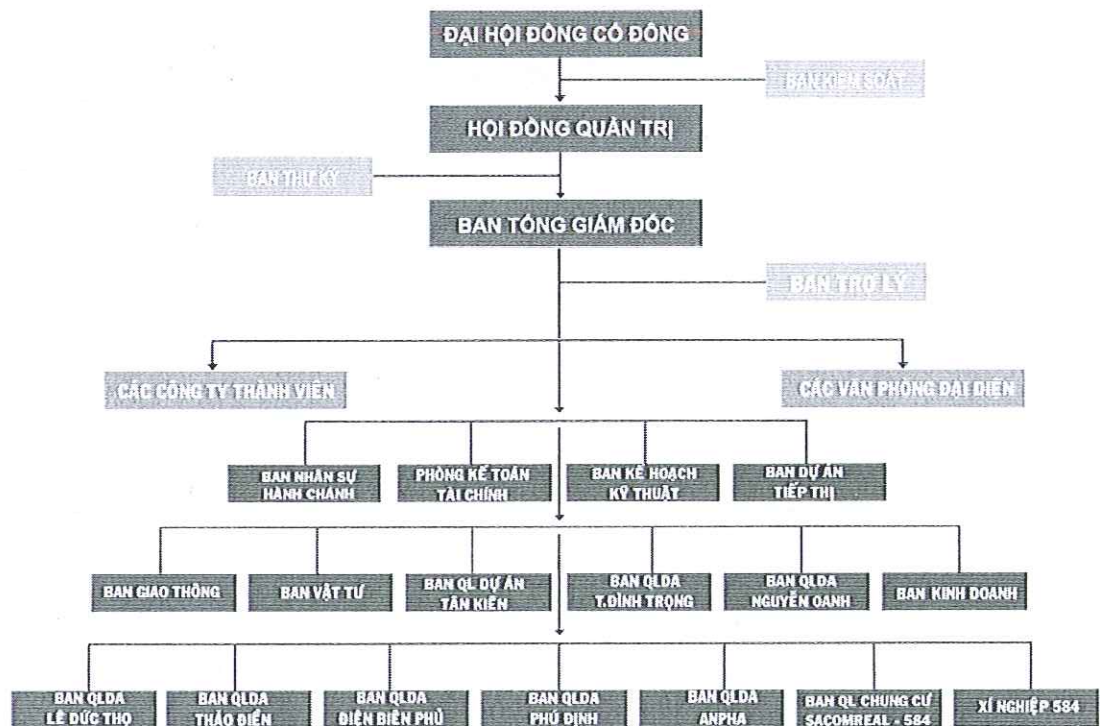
ĐẠI HỘI ĐỒNG CỔ ĐÔNG

BAN KIỂM SOÁT

HỘI ĐỒNG QUẢN TRỊ

BAN THƯ KÝ

BAN TỔNG GIÁM ĐỐC

BAN TRỢ LÝ

CÁC CÔNG TY THÀNH VIÊN

CÁC VĂN PHÒNG ĐẠI DIỆN

BAN NHÂN SỰ HÀNH CHÁNH

PHÒNG KẾ TOÁN TÀI CHÍNH

BAN KẾ HOẠCH KỸ THUẬT

BAN DỰ ÁN TIẾP THỊ

BAN GIAO THÔNG

BAN VẬT TƯ

BAN QL DỰ ÁN TÂN KIÊN

BAN QLDA T.ĐÌNH TRỌNG

BAN QLDA NGUYỄN OANH

BAN KINH DOANH

BAN QLDA LÊ ĐỨC THỌ

BAN QLDA THẢO ĐIỀN

BAN QLDA ĐIỆN BIÊN PHỦ

BAN QLDA PHÚ ĐỊNH

BAN QLDA ANPHA

BAN QL CHUNG CƯ SACOMREAL - 584

XÍ NGHIỆP 584